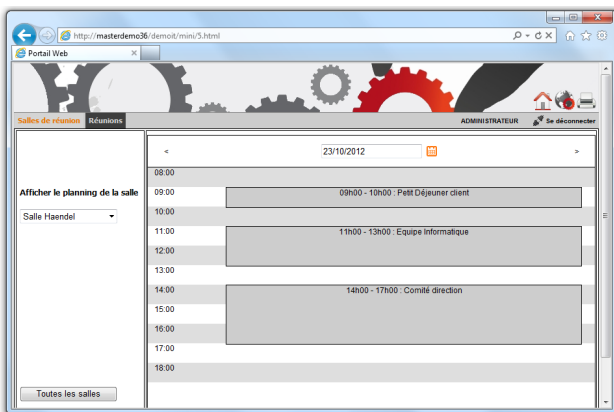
http://masterdemo36/demoit/mini/5.html

Portail Web

Salles de réunion Réunions

ADMINISTRATEUR Se déconnecter

Afficher le planning de la salle

Salle Haendel

Toutes les salles

<

23/10/2012

>

08:00
09:00
09h00 - 10h00 : Petit Déjeuner client
10:00
11:00
11h00 - 13h00 : Equipe Informatique
12:00
13:00
14:00
14h00 - 17h00 : Comité direction
15:00
16:00
17:00
18:00